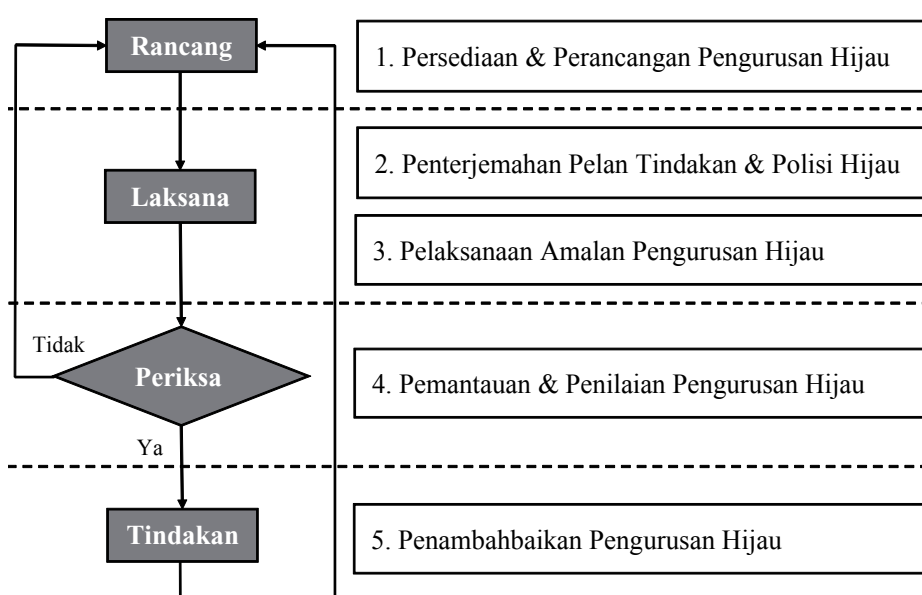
Rancang

1. Persediaan & Perancangan Pengurusan Hijau

Laksana

2. Penterjemahan Pelan Tindakan & Polisi Hijau

3. Pelaksanaan Amalan Pengurusan Hijau

Tidak

Periksa

4. Pemantauan & Penilaian Pengurusan Hijau

Ya

Tindakan

5. Penambahbaikan Pengurusan Hijau